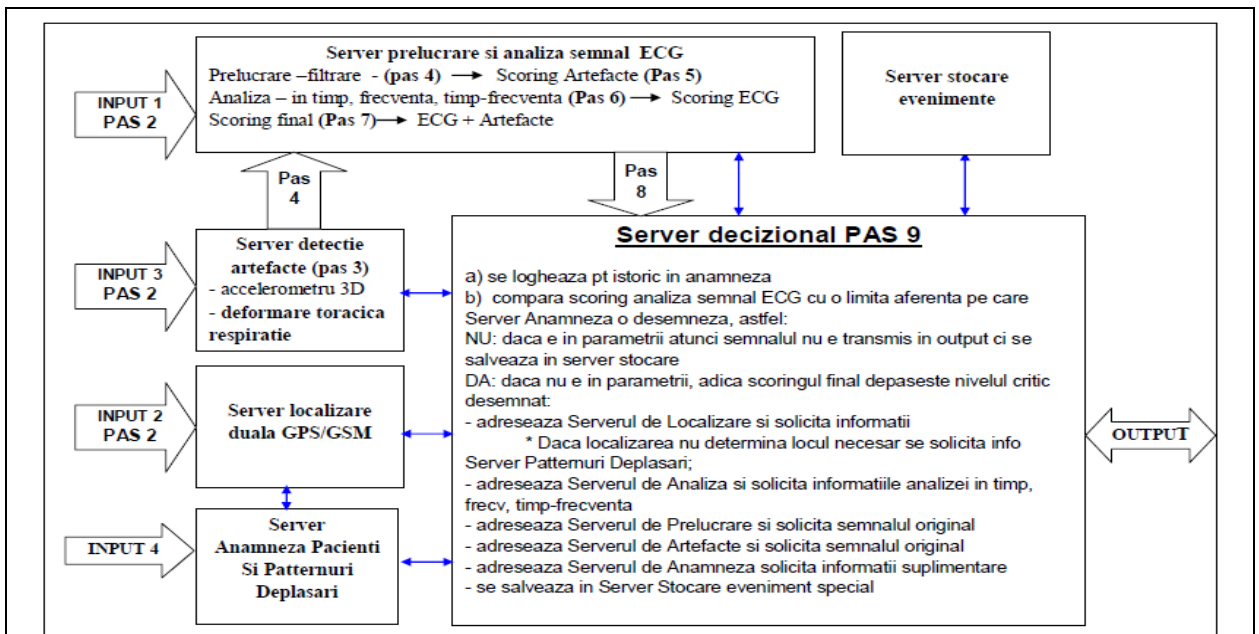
Server prelucrare si analiza semnal ECG
Prelucrare –filtrare - (pas 4) → Scoring Artefacte (Pas 5)
Analiza – in timp, frecventa, timp-frecventa (Pas 6) → Scoring ECG
Scoring final (Pas 7) → ECG + Artefacte

Server stocare evenimente

INPUT 1
PAS 2

Pas
4

Pas
8

Server detectie artefacte (pas 3)
- accelerometru 3D
- deformare toracica respiratie

INPUT 3
PAS 2

Server decizional PAS 9

a) se logheaza pt istoric in anamneza
b) compara scoring analiza semnal ECG cu o limita aferenta pe care Server Anamneza o desemneza, astfel:
NU: daca e in parametrii atunci semnalul nu e transmis in output ci se salveaza in server stocare
DA: daca nu e in parametrii, adica scoringul final depaseste nivelul critic desemnat:
- adreseaza Serverul de Localizare si solicita informatii
* Daca localizarea nu determina locul necesar se solicita info Server Patternuri Deplasari;
- adreseaza Serverul de Analiza si solicita informatiile analizei in timp, frecv, timp-frecventa
- adreseaza Serverul de Prelucrare si solicita semnalul original
- adreseaza Serverul de Artefacte si solicita semnalul original
- adreseaza Serverul de Anamneza solicita informatii suplimentare
- se salveaza in Server Stocare eveniment special

INPUT 2
PAS 2

Server localizare duala GPS/GSM

OUTPUT

INPUT 4

Server Anamneza Pacienti Si Patternuri Deplasari